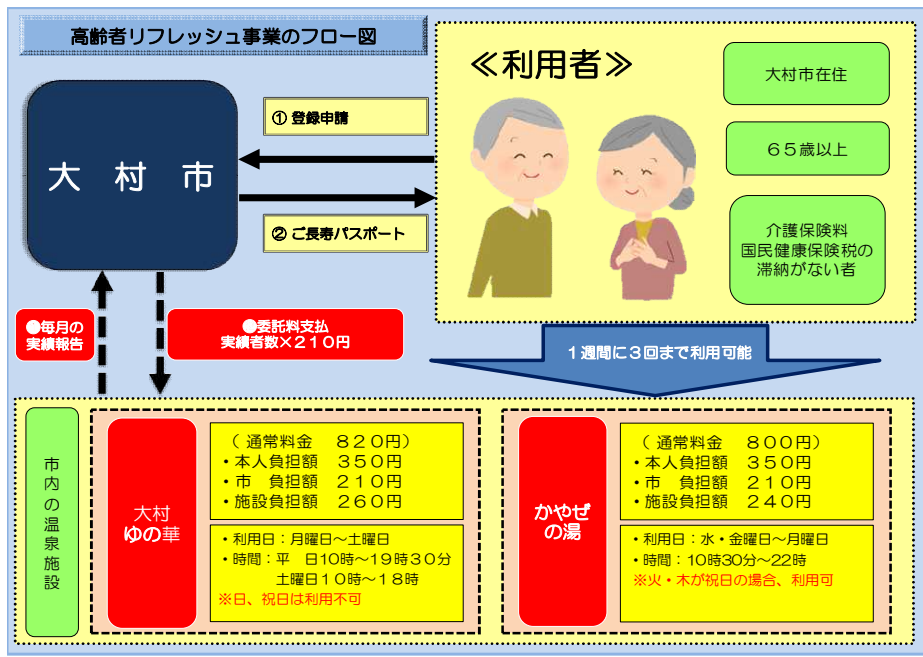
高齢者リフレッシュ事業のフロー図

大村市

① 登録申請

② ご長寿パスポート

≪利用者≫

大村市在住

６５歳以上

介護保険料
国民健康保険税の
滞納がない者

●毎月の
実績報告

●委託料支払
実績者数×２１０円

１週間に３回まで利用可能

市内の温泉施設

大村
ゆの華

（ 通常料金　８２０円）
・本人負担額　３５０円
・市　負担額　２１０円
・施設負担額　２６０円

・利用日：月曜日～土曜日
・時間：平　日10時～19時30分
　　　　土曜日１０時～１８時
※日、祝日は利用不可

かやぜ
の湯

（ 通常料金　８００円）
・本人負担額　３５０円
・市　負担額　２１０円
・施設負担額　２４０円

・利用日：水・金曜日～月曜日
・時間：10時30分～22時
※火・木が祝日の場合、利用可